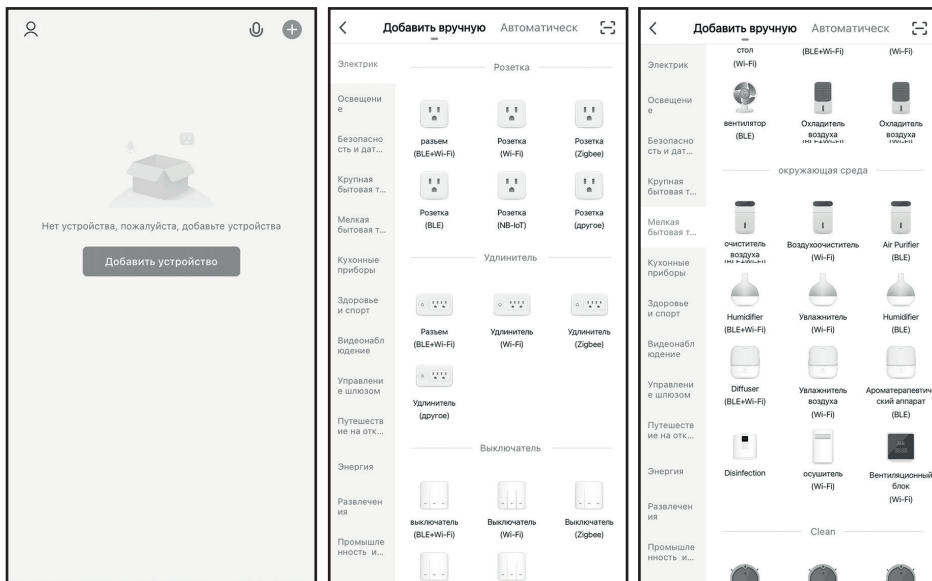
Нет устройства, пожалуйста, добавьте устройства

Добавить устройство

<

Добавить вручную Автоматическ

Электрик
Освещение
Безопасность и дат...
Крупная бытовая т...
Мелкая бытовая т...
Кухонные приборы
Здоровье и спорт
Видеонаблюдение
Управление шлюзом
Путешествие на отк...
Энергия
Развлечения
Промышленность и...

Розетка

разъем (BLE+Wi-Fi)
Розетка (Wi-Fi)
Розетка (Zigbee)
Розетка (BLE)
Розетка (NB-IoT)
Розетка (другое)

Удлинитель

Разъем (BLE+Wi-Fi)
Удлинитель (Wi-Fi)
Удлинитель (Zigbee)
Удлинитель (другое)

Выключатель

выключатель (BLE+Wi-Fi)
Выключатель (Wi-Fi)
Выключатель (Zigbee)

<

Добавить вручную Автоматическ

Электрик
Освещение
Безопасность и дат...
Крупная бытовая т...
Мелкая бытовая т...
Кухонные приборы
Здоровье и спорт
Видеонаблюдение
Управление шлюзом
Путешествие на отк...
Энергия
Развлечения
Промышленность и...

стол (Wi-Fi)
(BLE+Wi-Fi)
(Wi-Fi)

вентилятор (BLE)
Охладитель воздуха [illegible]
Охладитель воздуха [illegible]

окружающая среда

очиститель воздуха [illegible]
Воздухоочиститель (Wi-Fi)
Air Purifier (BLE)
Humidifier (BLE+Wi-Fi)
Увлажнитель (Wi-Fi)
Humidifier (BLE)
Diffuser (BLE+Wi-Fi)
Увлажнитель воздуха (Wi-Fi)
Ароматерапевтический аппарат (BLE)
Disinfection
осушитель (Wi-Fi)
Вентиляционный блок (Wi-Fi)

Clean